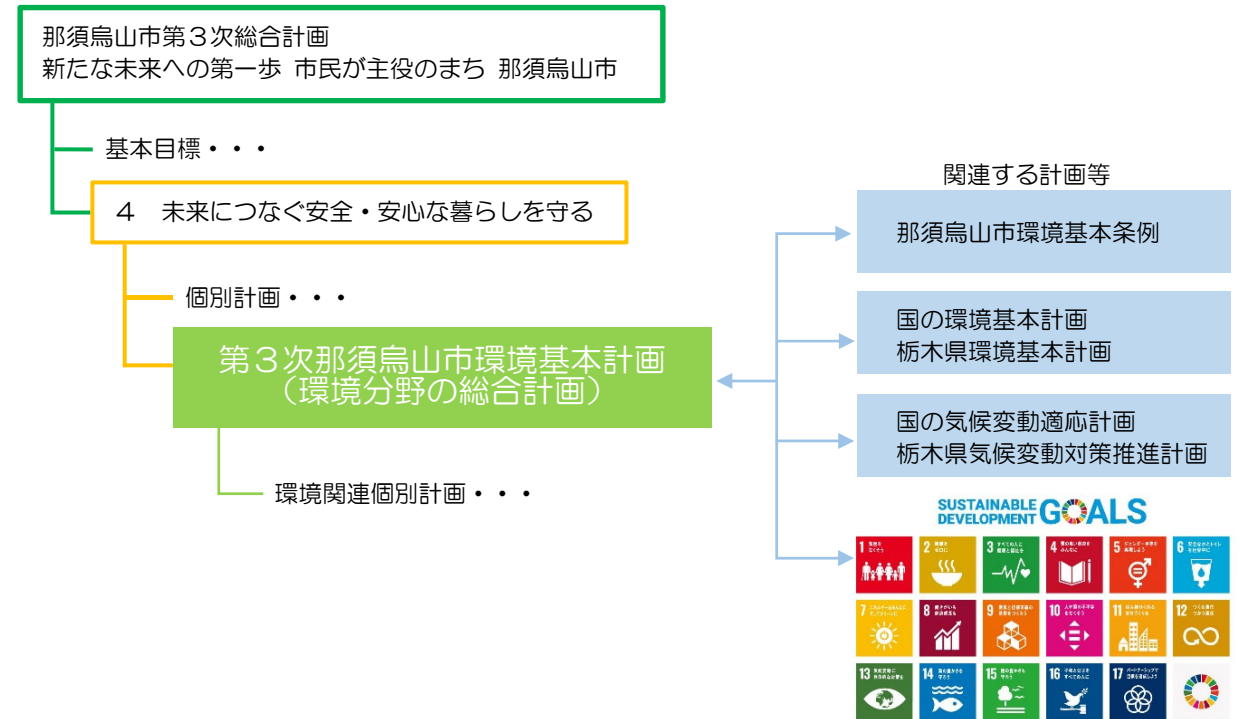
那須烏山市第３次総合計画
新たな未来への第一歩 市民が主役のまち 那須烏山市

基本目標・・・

４ 未来につなぐ安全・安心な暮らしを守る

個別計画・・・

第３次那須烏山市環境基本計画
（環境分野の総合計画）

環境関連個別計画・・・

関連する計画等

那須烏山市環境基本条例

国の環境基本計画
栃木県環境基本計画

国の気候変動適応計画
栃木県気候変動対策推進計画

SUSTAINABLE DEVELOPMENT GOALS

1 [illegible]
2 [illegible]
3 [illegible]
4 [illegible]
5 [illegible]
6 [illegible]
7 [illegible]
8 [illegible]
9 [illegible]
10 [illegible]
11 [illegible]
12 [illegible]
13 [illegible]
14 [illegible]
15 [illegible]
16 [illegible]
17 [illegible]